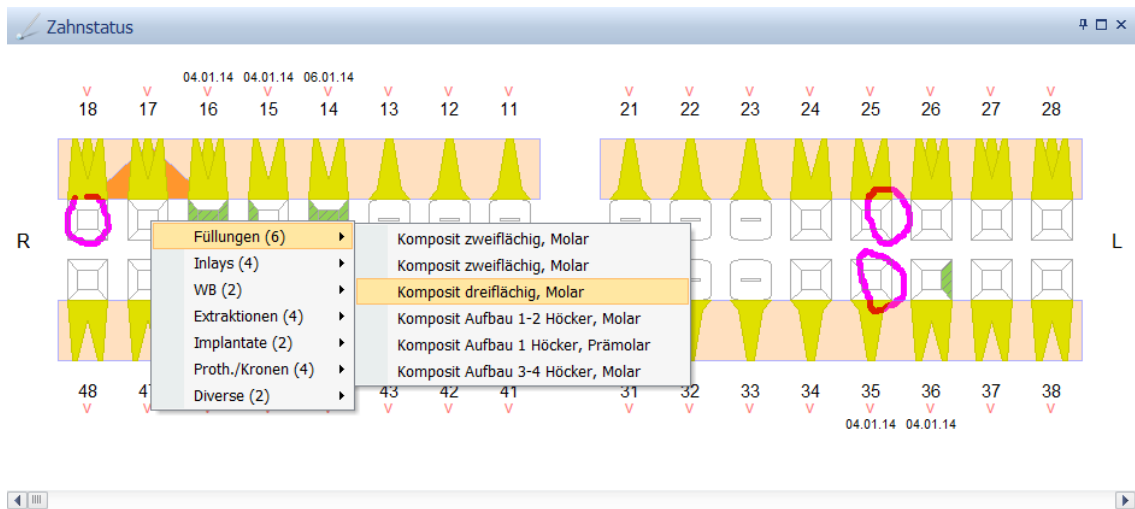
Zahnstatus

04.01.14 04.01.14 06.01.14

v v v v v v v v v v v v v v v v

18 17 16 15 14 13 12 11 21 22 23 24 25 26 27 28

R

L

Füllungen (6)
Inlays (4)
WB (2)
Extraktionen (4)
Implantate (2)
Proth./Kronen (4)
Diverse (2)

Komposit zweiflächig, Molar
Komposit zweiflächig, Molar
Komposit dreiflächig, Molar
Komposit Aufbau 1-2 Höcker, Molar
Komposit Aufbau 1 Höcker, Prämolar
Komposit Aufbau 3-4 Höcker, Molar

48 47 43 42 41 31 32 33 34 35 36 37 38

v v v v v v v v v v v v v v

04.01.14 04.01.14